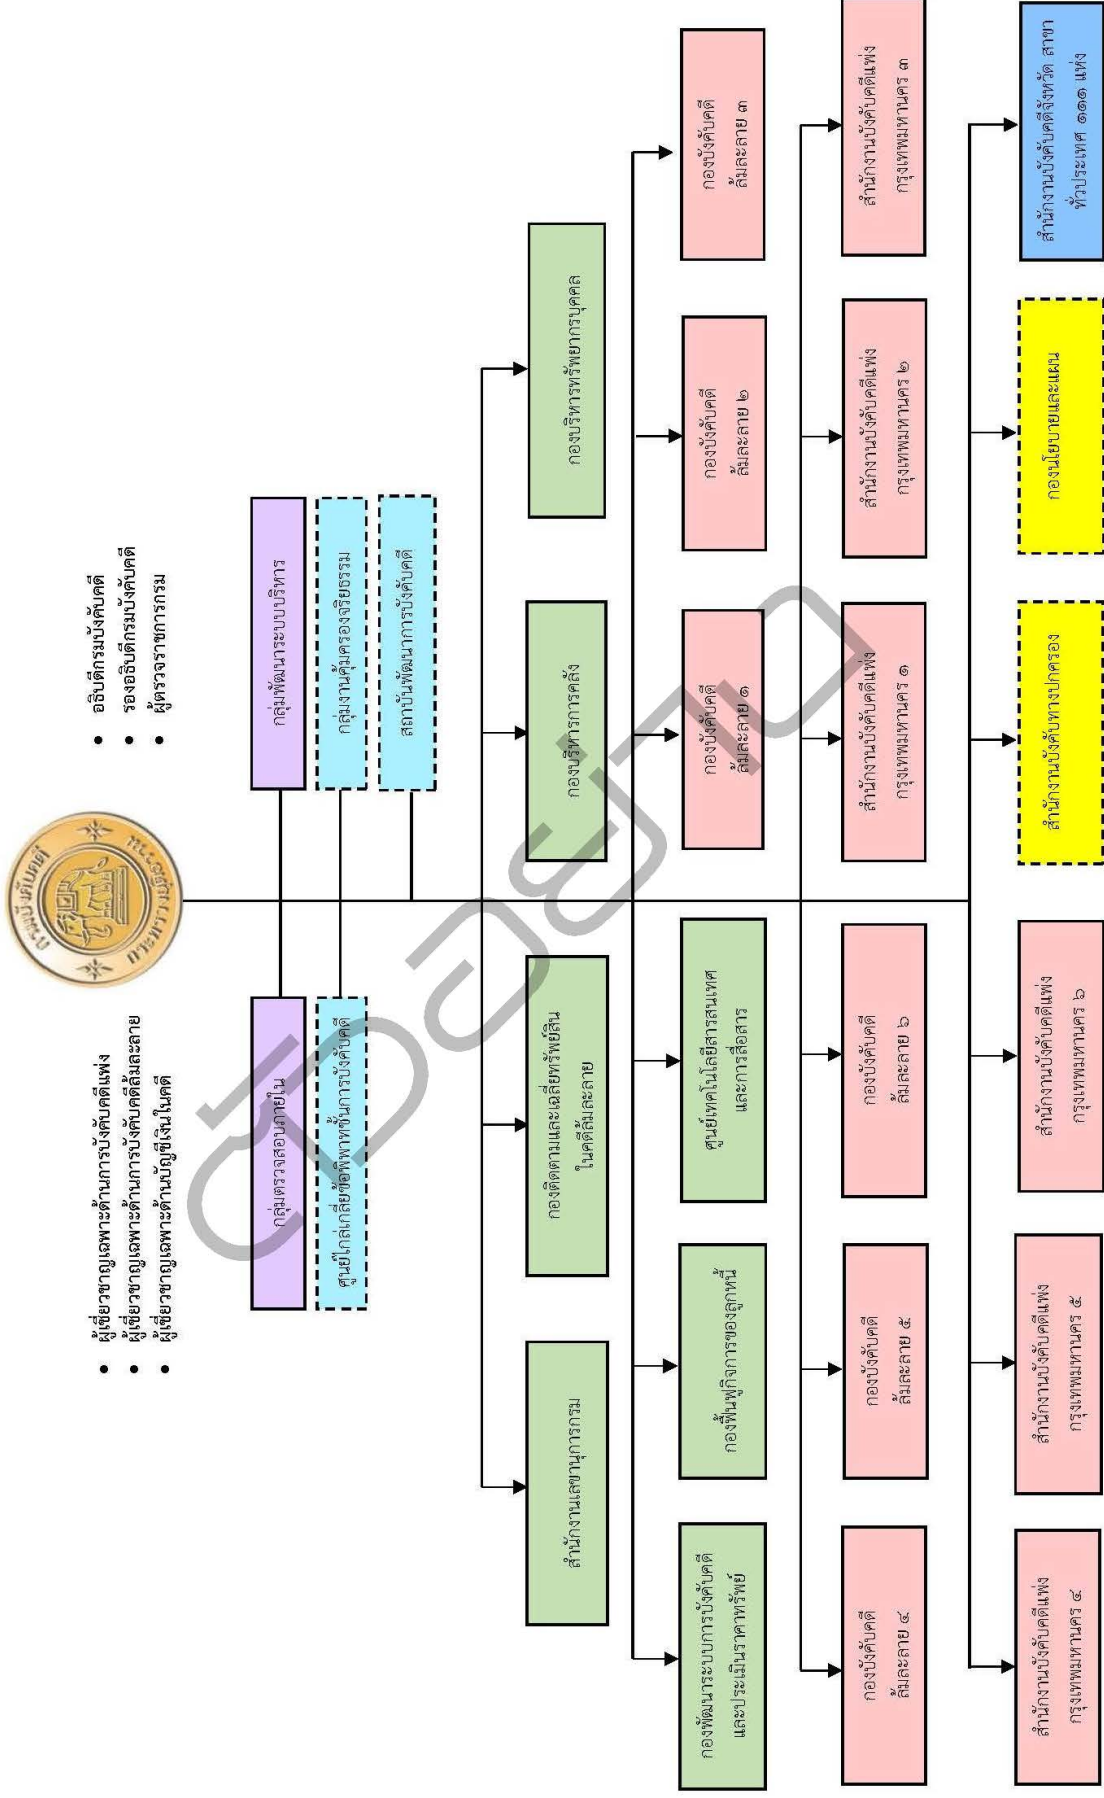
กรมบังคับคดี กระทรวงยุติธรรม

• อธิบดีกรมบังคับคดี
• รองอธิบดีกรมบังคับคดี
• ผู้ตรวจราชการกรม

• ผู้เชี่ยวชาญเฉพาะด้านการบังคับคดีแพ่ง
• ผู้เชี่ยวชาญเฉพาะด้านการบังคับคดีล้มละลาย
• ผู้เชี่ยวชาญเฉพาะด้านบัญชีเงินในคดี

กลุ่มพัฒนาระบบบริหาร

กลุ่มงานคุ้มครองจริยธรรม

สถาบันพัฒนาการบังคับคดี

กลุ่มตรวจสอบภายใน

ศูนย์ไกล่เกลี่ยข้อพิพาทชั้นการบังคับคดี

กองบริหารทรัพยากรบุคคล

กองบริหารการคลัง

กองติดตามและเฉลี่ยทรัพย์สินในคดีล้มละลาย

สำนักงานเลขานุการกรม

กองบังคับคดีล้มละลาย ๓

กองบังคับคดีล้มละลาย ๒

กองบังคับคดีล้มละลาย ๑

ศูนย์เทคโนโลยีสารสนเทศและการสื่อสาร

กองฟื้นฟูกิจการของลูกหนี้

กองพัฒนาระบบการบังคับคดีและประเมินราคาทรัพย์

สำนักงานบังคับคดีแพ่งกรุงเทพมหานคร ๓

สำนักงานบังคับคดีแพ่งกรุงเทพมหานคร ๒

สำนักงานบังคับคดีแพ่งกรุงเทพมหานคร ๑

กองบังคับคดีล้มละลาย ๖

กองบังคับคดีล้มละลาย ๕

กองบังคับคดีล้มละลาย ๔

สำนักงานบังคับคดีจังหวัด สาขา ทั่วประเทศ ๑๑๑ แห่ง

กองนโยบายและแผน

สำนักงานบังคับทางปกครอง

สำนักงานบังคับคดีแพ่งกรุงเทพมหานคร ๖

สำนักงานบังคับคดีแพ่งกรุงเทพมหานคร ๕

สำนักงานบังคับคดีแพ่งกรุงเทพมหานคร ๔